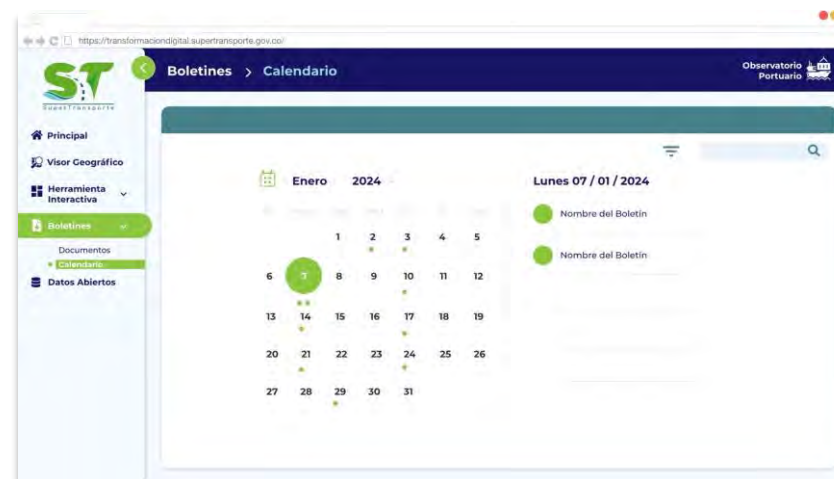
https://transformaciondigital.supertransporte.gov.co/

SuperTransporte

Boletines > Calendario

Observatorio Portuario

Principal
Visor Geográfico
Herramienta Interactiva
Boletines
Documentos
Calendario
Datos Abiertos

Enero 2024

| | | | | | | |
|---|---|---|---|---|---|---|
| | | 1 | 2 | 3 | 4 | 5 |
| 6 | 7 | 8 | 9 | 10 | 11 | 12 |
| 13 | 14 | 15 | 16 | 17 | 18 | 19 |
| 20 | 21 | 22 | 23 | 24 | 25 | 26 |
| 27 | 28 | 29 | 30 | 31 | | |

Lunes 07 / 01 / 2024

Nombre del Boletín

Nombre del Boletín